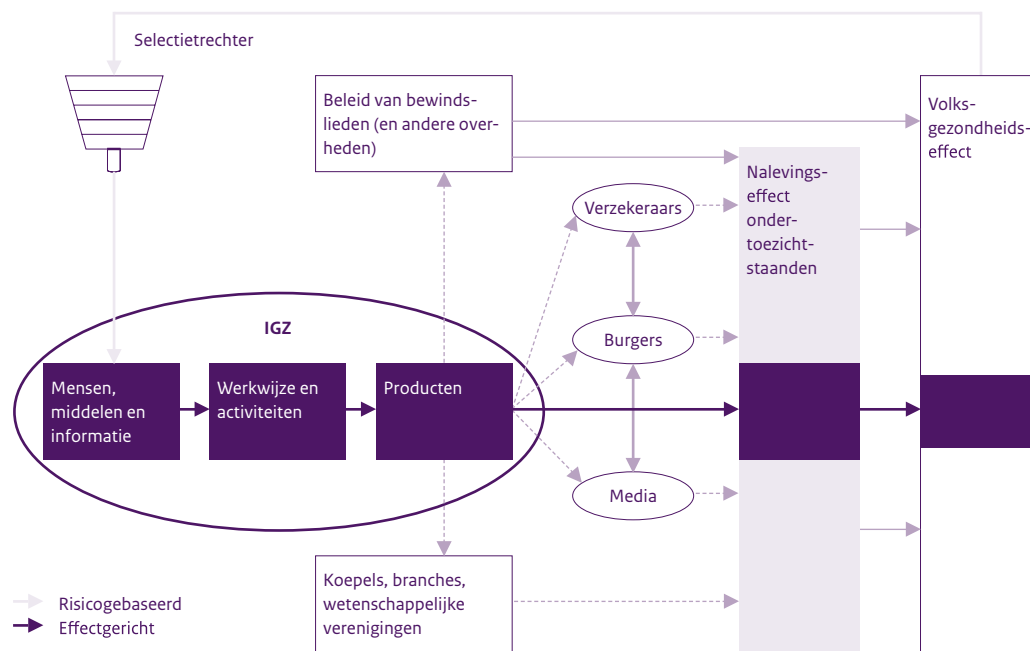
Selectietrechter

Beleid van bewindslieden (en andere overheden)

Volksgezondheidseffect

Nalevingseffect ondertoezichtstaanden

Verzekeraars

IGZ

Burgers

Mensen, middelen en informatie

Werkwijze en activiteiten

Producten

Media

Koepels, branches, wetenschappelijke verenigingen

Risicogebaseerd
Effectgericht